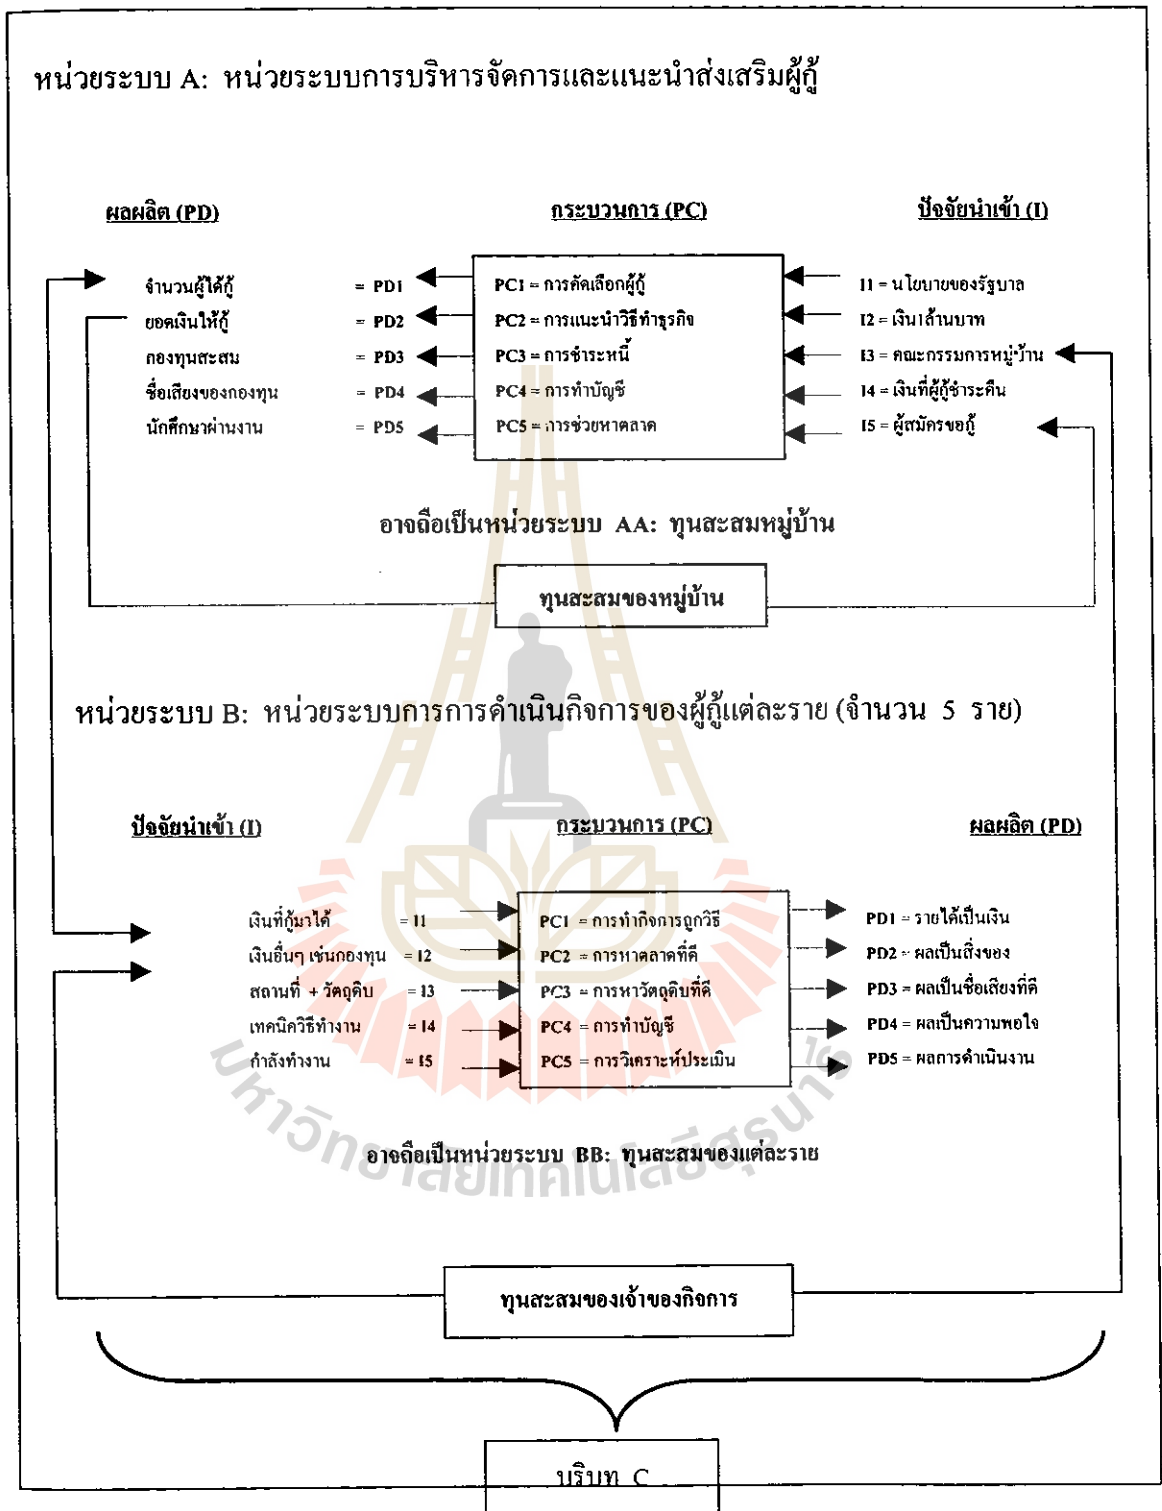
หน่วยระบบ A: หน่วยระบบการบริหารจัดการและแนะนำส่งเสริมผู้กู้

ผลผลิต (PD)

กระบวนการ (PC)

ปัจจัยนำเข้า (I)

จำนวนผู้ได้กู้ = PD1
ยอดเงินให้กู้ = PD2
กองทุนสะสม = PD3
ชื่อเสียงของกองทุน = PD4
นักศึกษาผ่านงาน = PD5

PC1 = การคัดเลือกผู้กู้
PC2 = การแนะนำวิธีทำธุรกิจ
PC3 = การชำระหนี้
PC4 = การทำบัญชี
PC5 = การช่วยหาตลาด

I1 = นโยบายของรัฐบาล
I2 = เงิน1ล้านบาท
I3 = คณะกรรมการหมู่บ้าน
I4 = เงินที่ผู้กู้ชำระคืน
I5 = ผู้สมัครขอกู้

อาจถือเป็นหน่วยระบบ AA: ทุนสะสมหมู่บ้าน

ทุนสะสมของหมู่บ้าน

หน่วยระบบ B: หน่วยระบบการการดำเนินกิจการของผู้กู้แต่ละราย (จำนวน 5 ราย)

ปัจจัยนำเข้า (I)

กระบวนการ (PC)

ผลผลิต (PD)

เงินที่กู้มาได้ = I1
เงินอื่นๆ เช่นกองทุน = I2
สถานที่ + วัตถุดิบ = I3
เทคนิควิธีทำงาน = I4
กำลังทำงาน = I5

PC1 = การทำกิจการถูกวิธี
PC2 = การหาตลาดที่ดี
PC3 = การหาวัตถุดิบที่ดี
PC4 = การทำบัญชี
PC5 = การวิเคราะห์ประเมิน

PD1 = รายได้เป็นเงิน
PD2 = ผลเป็นสิ่งของ
PD3 = ผลเป็นชื่อเสียงที่ดี
PD4 = ผลเป็นความพอใจ
PD5 = ผลการดำเนินงาน

อาจถือเป็นหน่วยระบบ BB: ทุนสะสมของแต่ละราย

ทุนสะสมของเจ้าของกิจการ

บริบท C

มหาวิทยาลัยเทคโนโลยีสุรนารี